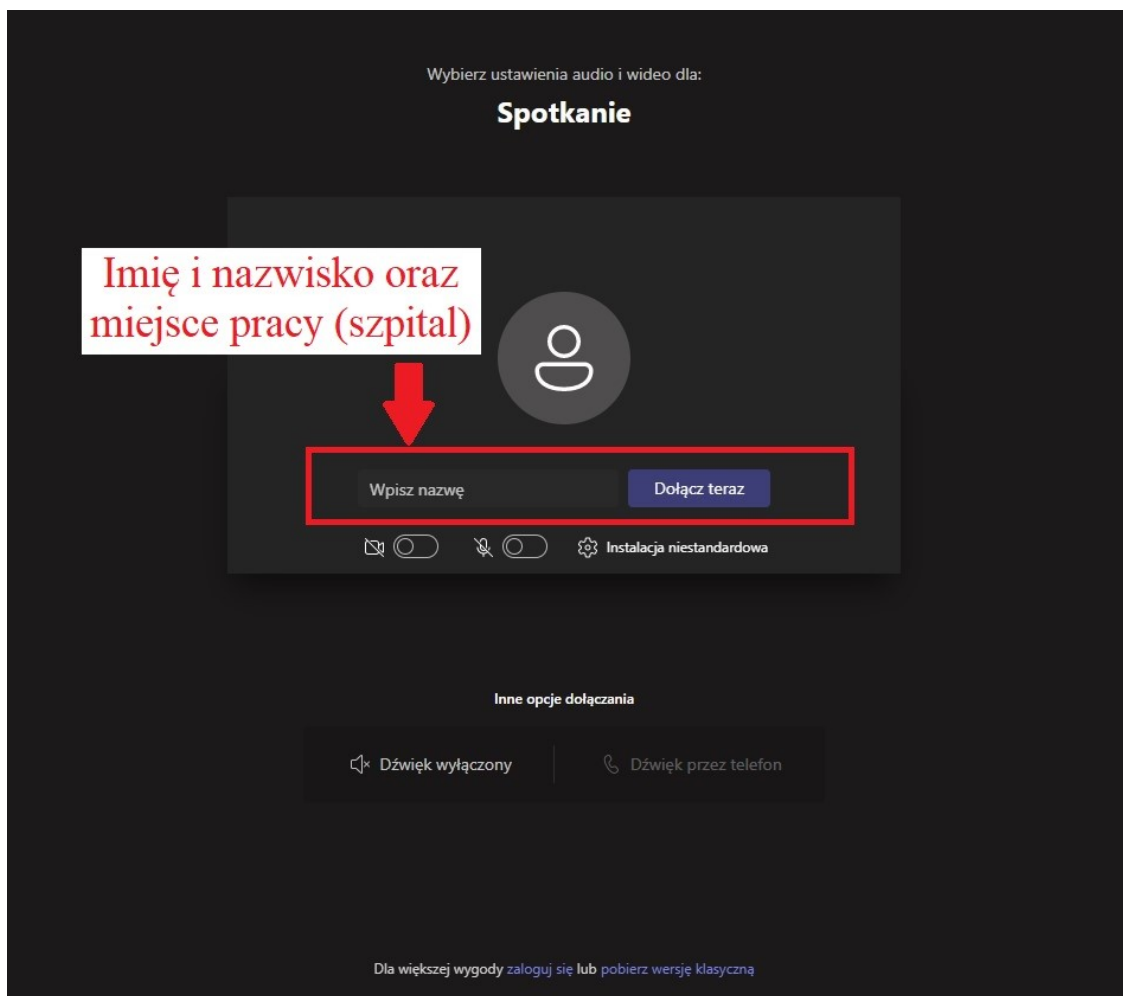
Wybierz ustawienia audio i wideo dla:

Spotkanie

Imię i nazwisko oraz miejsce pracy (szpital)

Wpisz nazwę

Dołącz teraz

Instalacja niestandardowa

Inne opcje dołączania

Dźwięk wyłączony

Dźwięk przez telefon

Dla większej wygody zaloguj się lub pobierz wersję klasyczną